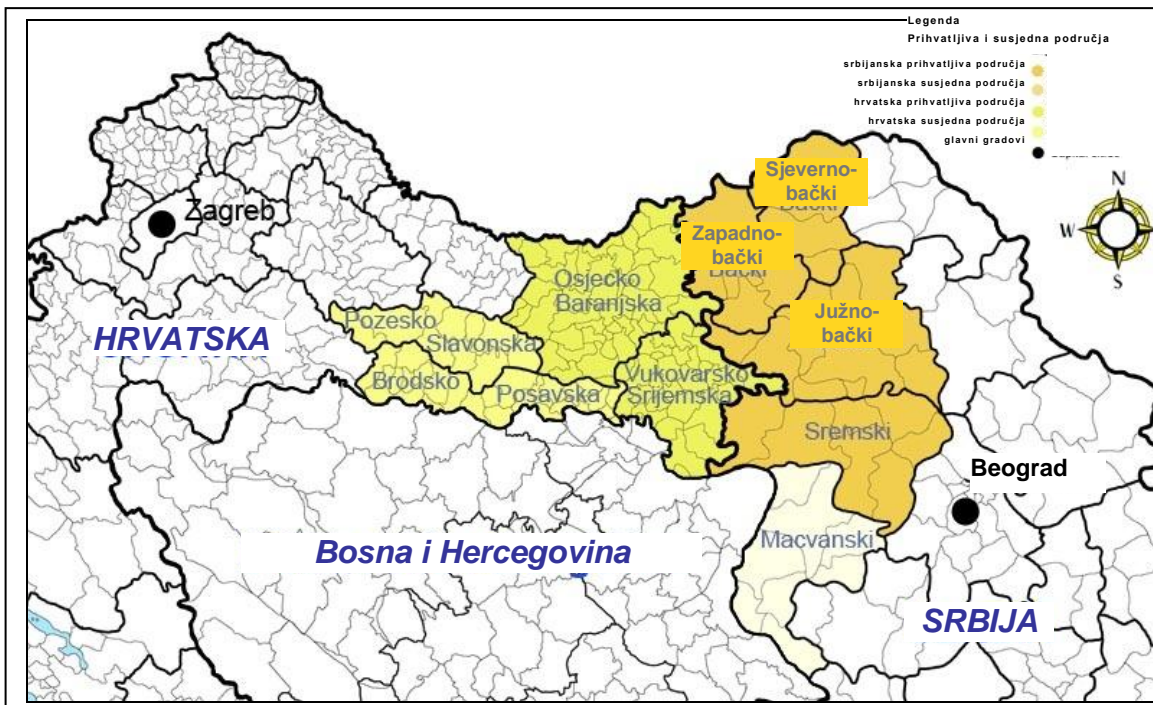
Legenda
Prihvatljiva i susjedna područja
srbijanska prihvatljiva područja
srbijanska susjedna područja
hrvatska prihvatljiva područja
hrvatska susjedna područja
glavni gradovi

Zagreb
HRVATSKA
Pozesko
Slavonska
Brodsko
Posavska
Osjecko Baranjska
Vukovarsko Srijemska
Sjeverno-bački
Zapadno-bački
Južno-bački
Sremski
Beograd
Macvanski
Bosna i Hercegovina
SRBIJA
N
W
S